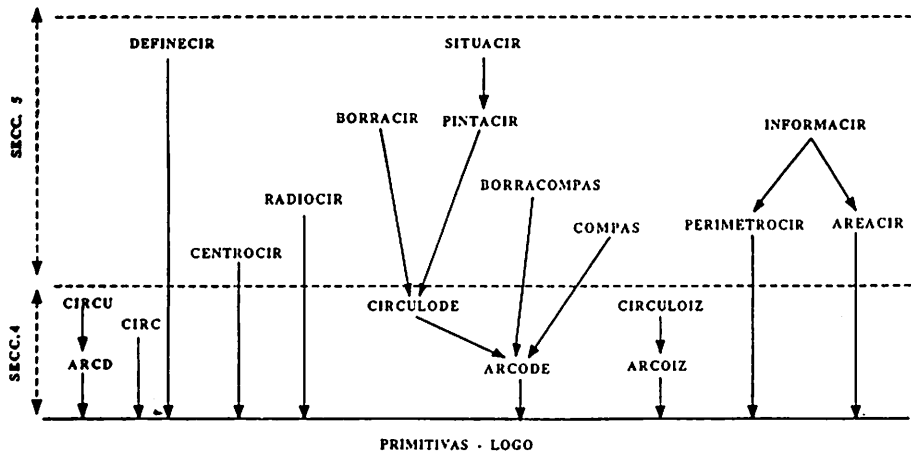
SECC. 5

SECC. 4

DEFINECIR

SITUACIR

BORRACIR

PINTACIR

INFORMACIR

BORRACOMPAS

RADIOCIR

COMPAS

PERIMETROCIR

AREACIR

CENTROCIR

CIRCU

CIRC

CIRCULODE

CIRCULOIZ

ARCD

ARCODE

ARCOIZ

PRIMITIVAS · LOGO